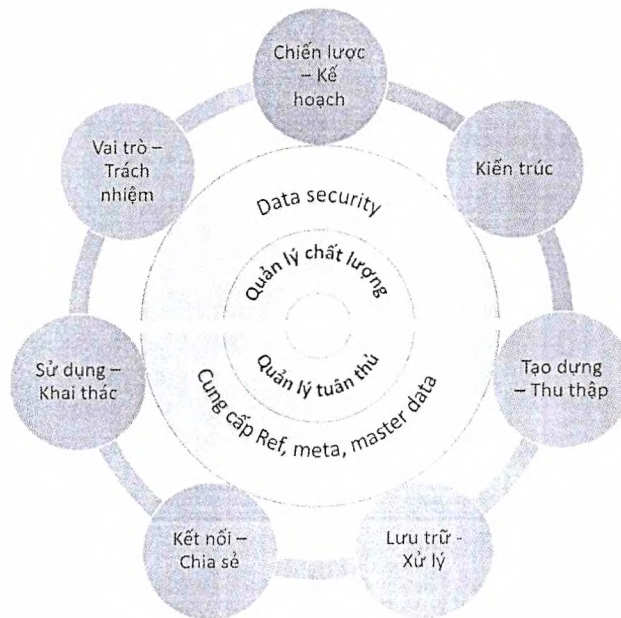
Chiến lược – Kế hoạch

Kiến trúc

Tạo dựng – Thu thập

Lưu trữ - Xử lý

Kết nối – Chia sẻ

Sử dụng – Khai thác

Vai trò – Trách nhiệm

Data security

Quản lý chất lượng

Quản lý tuân thủ

Cung cấp Ref, meta, master data